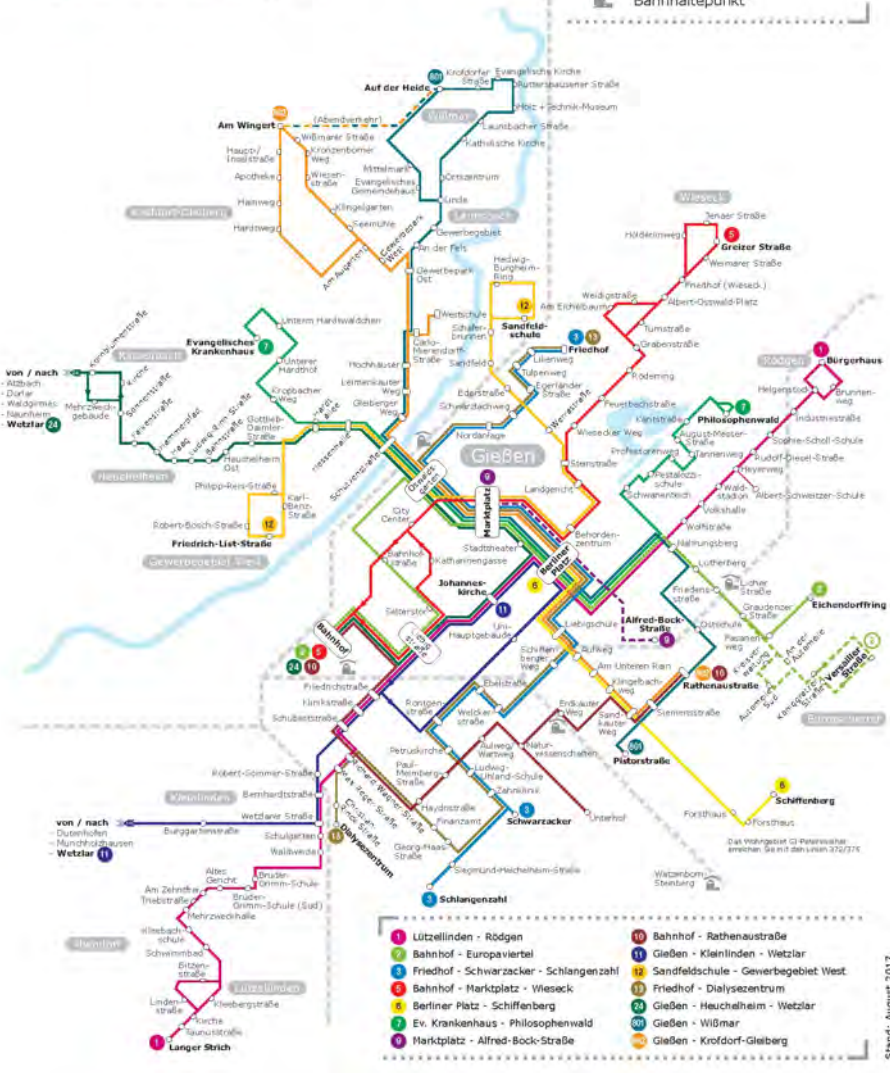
Bahnhaltepunkt

Auf der Heide
801
Krofdorfer Straße
Evangelische Kirche
Rodtberghäuser Straße
Wißmar
Holz + Technik-Museum
Launsbacher Straße
Katholische Kirche
Ortszentrum
Mittelmark
Evangelisches Gemeindehaus
Linde
Launsbach
Gewerbegebiet
An der Fels
Gewerbepark Ost
Gewerbepark West
802
Am Wingert
(Abendverkehr)
Wißmarer Straße
Kronzenborner Weg
Haupt-/Inselstraße
Apotheke
Wiesenstraße
Klingelgarten
Hainweg
Seemühle
Hardtweg
Am Augarten
Krofdorf-Gleiberg

Hedwig-Burgheim-Ring
12
Sandfeldschule
Wertschule
Schäferbrunnen
Sandfeld
Carlo-Mierendorff-Straße
Hochhäuser
Leimenkauter Weg
Gleiberger Weg
Unterm Hardtwäldchen
Evangelisches Krankenhaus
7
Unterer Hardthof
Kropbacher Weg
Krankenhausstraße
Kinzenbach
von / nach
- Atzbach
- Dorlar
- Waldgirmes
- Naunheim
- Wetzlar
24
Kirche
Sonnenstraße
Mehrzweckgebäude
Fasanenstraße
Hammerpfad
Ludwig-Rinn-Straße
Bahnhofstraße
Gottlieb-Daimler-Straße
Heuchelheim Ost
Heuchelheim
Hessenhalle
Philipp-Reis-Straße
Karl-Benz-Straße
Robert-Bosch-Straße
12
Friedrich-List-Straße
Gewerbegebiet West
Schulstraße

Wieseck
Jenaer Straße
Hölderlinweg
5
Greizer Straße
Weimarer Straße
Friedhof (Wieseck)
Albert-Oswald-Platz
Am Eichelbaum
Weidigstraße
Turmstraße
Grabenstraße
3
13
Friedhof
Lilienweg
Tulpenweg
Egerländer Straße
Ederstraße
Schwarzlachweg
Nordanlage
Wernerstraße
Wiesecker Weg
Rodering
Feuerbachstraße
Kantstraße
Professorenweg
Rödgen
1
Bürgerhaus
Helgenstock
Brunnenweg
Industriestraße
7
Philosophenwald
August-Messer-Straße
Tannenweg
Sophie-Scholl-Schule
Rudolf-Diesel-Straße
Heyerweg
Pestalozzischule
Schwanenteich
Waldstadion
Albert-Schweitzer-Schule
Volkshalle
Wolfstraße
Nahrungsberg
Lutherberg
Licher Straße
Friedensstraße
2
Graudenzer Straße
Eichendorffring
Ostschule
Fasanenweg
Kiefernweg
An der Automeile
2
Versailler Straße
Kanzlerstraße
Automeile Süd
Bergwerkswald

Gießen
9
Oswaldsgarten
Marktplatz
Sternstraße
Landgericht
City Center
Stadttheater
Behördenzentrum
Berliner Platz
Bahnhofstraße
Katharinengasse
6
Johanneskirche
Selterstor
11
Uni-Hauptgebäude
Liebigschule
Alfred-Bock-Straße
9
Bahnhof
2
1
5
24
10
Friedrichstraße
Klinikstraße
Schubertstraße
Südanlage
Schiffenberger Weg
Ruhweg
Am Unteren Rain
Ebelstraße
Klingelbachweg
Röntgenstraße
Welckerstraße
802
10
Rathenaustraße
Erdkauter Weg
Sandkauter Weg
Siemensstraße
Petruskirche
Aulweg/Wartweg
Naturwissenschaften
Paul-Meimberg-Straße
Ludwig-Uhland-Schule
801
Pistorstraße
Haydnstraße
Zahnklinik
Finanzamt
3
Schwarzacker
Unterhof
Georg-Haas-Straße
Siegmund-Heichelheim-Straße
3
Schlangenzahl
6
Schiffenberg
Forsthaus
Forsthaus
Das Wohngebiet Gl-Petersweiher erreichen Sie mit den Linien 372/375
Watzenborn-Steinberg

Robert-Sommer-Straße
Bernhardstraße
Kleinlinden
Wetzlarer Straße
Richard-Wagner-Straße
Frankfurter Straße
Christian-Kreis-Straße
von / nach
- Dutenhofen
- Münchholzhausen
- Wetzlar
11
Burggartenstraße
Schulgarten
13
Dialysezentrum
Waldweide
Altes Gericht
Am Zehntfrei
Triebstraße
Brüder-Grimm-Schule
Brüder-Grimm-Schule (Süd)
Mehrzweckhalle
Klosterbachschule
Schwimmbad
Bitzenstraße
Allendorf
Lützellinden
Lindenstraße
Kleebergstraße
Kirche
Taunusstraße
1
Langer Strich

1 Lützellinden - Rödgen
2 Bahnhof - Europaviertel
3 Friedhof - Schwarzacker - Schlangenzahl
5 Bahnhof - Marktplatz - Wieseck
6 Berliner Platz - Schiffenberg
7 Ev. Krankenhaus - Philosophenwald
9 Marktplatz - Alfred-Bock-Straße
10 Bahnhof - Rathenaustraße
11 Gießen - Kleinlinden - Wetzlar
12 Sandfeldschule - Gewerbegebiet West
13 Friedhof - Dialysezentrum
24 Gießen - Heuchelheim - Wetzlar
801 Gießen - Wißmar
802 Gießen - Krofdorf-Gleiberg

Stand: August 2017